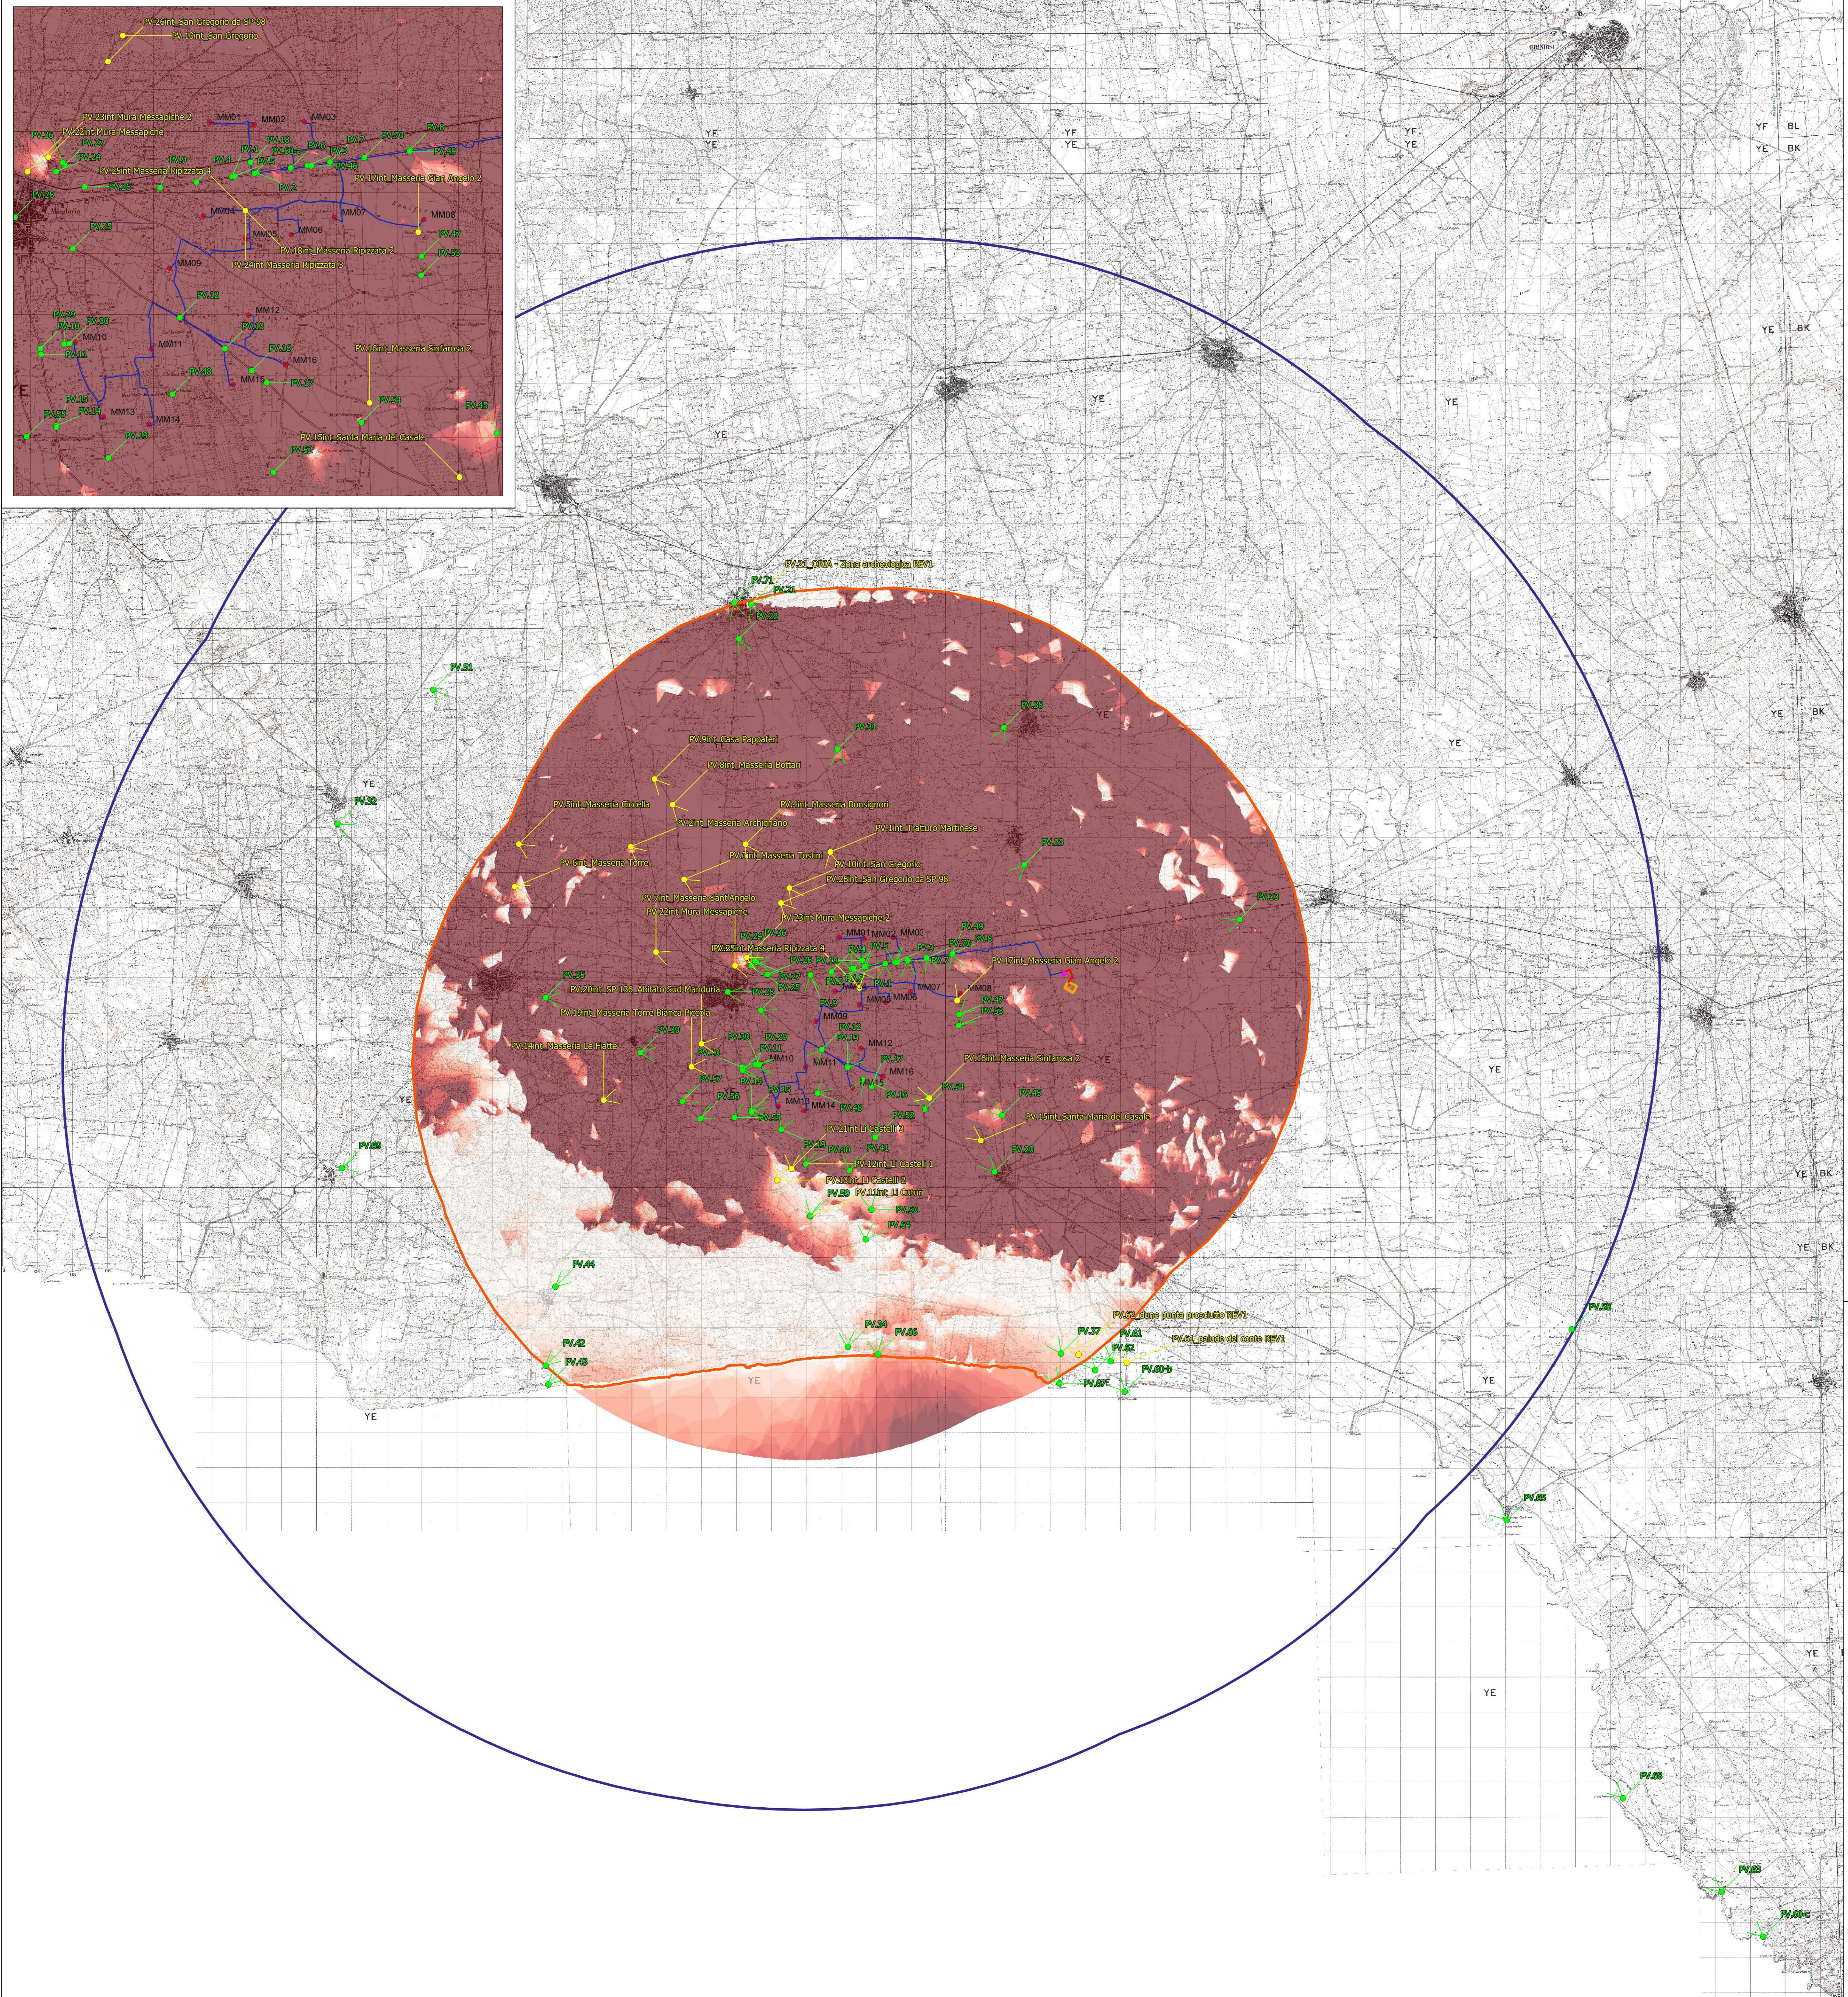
PV.26int_San Gregorio da SP 98
PV.10int_San Gregorio
PV.23int_Mura Messapiche
PV.22int_Mura Messapiche
MM01
MM02
MM03
PV.25int_Masseria Ripizzata 4
PV.17int_Masseria Gian Angelo2
MM04
MM05
MM06
MM07
MM08
MM09
PV.18int_Masseria Ripizzata 1
PV.24int_Masseria Ripizzata 3
MM10
MM11
MM12
MM13
MM14
MM15
MM16
PV.16int_Masseria Sinfarosa 2
PV.15int_Santa Maria del Casale
PV.21_DRSA - Zona archeologica REV1
PV.71
PV.31
PV.36
PV.4int_Casa Pappafeni
PV.6int_Masseria Bottari
PV.3int_Masseria Ciccola
PV.8int_Masseria Borsagnoli
PV.2int_Masseria Archignano
PV.7int_Tratturo Martinese
PV.1int_Masseria Torre
PV.5int_Masseria Tostini
PV.10int_San Gregorio
PV.26int_San Gregorio da SP 98
PV.11int_Masseria Sant'Angelo
PV.22int_Mura Messapiche
PV.23int_Mura Messapiche 2
PV.25int_Masseria Ripizzata 4
PV.17int_Masseria Gian Angelo2
PV.20int_SP 136_Abitato Sud Manduria
PV.19int_Masseria Torre Bianca Piccola
PV.9int_Masseria Le Fratte
PV.16int_Masseria Sinfarosa 2
PV.15int_Santa Maria del Casale
PV.12int_Il Castelli 1
PV.13int_Il Castelli 2
PV.14int_Il Castelli
PV.44
PV.42
PV.43
PV.34
PV.35
PV.37
PV.61
PV.62
PV.63
PV.64
PV.60_Zone punta prosciutto REV1
PV.61_palude del conte REV1
PV.65
PV.66
PV.68
PV.69
PV.69-c
PV.32
PV.38
PV.58
YE
YF
BL
BK